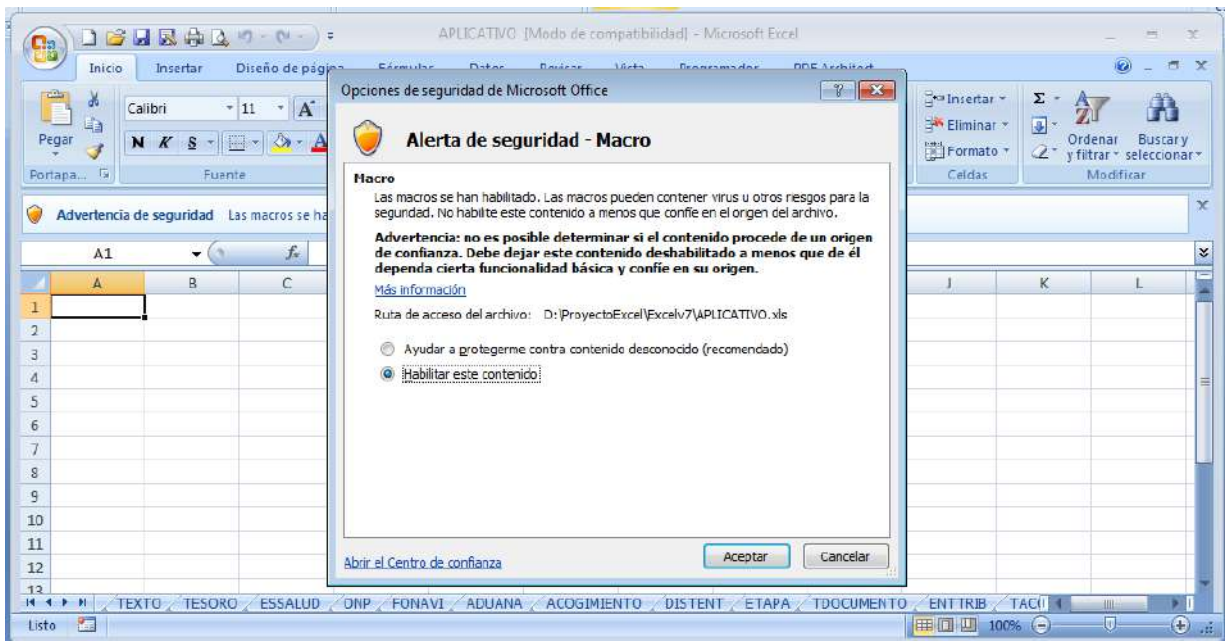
APLICATIVO [Modo de compatibilidad] - Microsoft Excel

Inicio Insertar Diseño de página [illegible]

Pegar

Portapa...

Calibri 11

N K S

Fuente

Insertar Eliminar Formato

Celdas

Σ

Ordenar y filtrar

Buscar y seleccionar

Modificar

Advertencia de seguridad Las macros se ha

A1

$f_x$

A B C J K L

1 2 3 4 5 6 7 8 9 10 11 12 13

Opciones de seguridad de Microsoft Office

Alerta de seguridad - Macro

Macro

Las macros se han habilitado. Las macros pueden contener virus u otros riesgos para la seguridad. No habilite este contenido a menos que confíe en el origen del archivo.

Advertencia: no es posible determinar si el contenido procede de un origen de confianza. Debe dejar este contenido deshabilitado a menos que de él dependa cierta funcionalidad básica y confíe en su origen.

Más información

Ruta de acceso del archivo: D:\ProyectoExcel\Excelv7\APLICATIVO.xls

Ayudar a protegerme contra contenido desconocido (recomendado)

Habilitar este contenido

Abrir el Centro de confianza

Aceptar Cancelar

TEXTO TESORO ESSALUD ONP FONAVI ADUANA ACOGIMIENTO DISTENT ETAPA TDOCUMENTO ENTTRIB TAC

Listo 100%